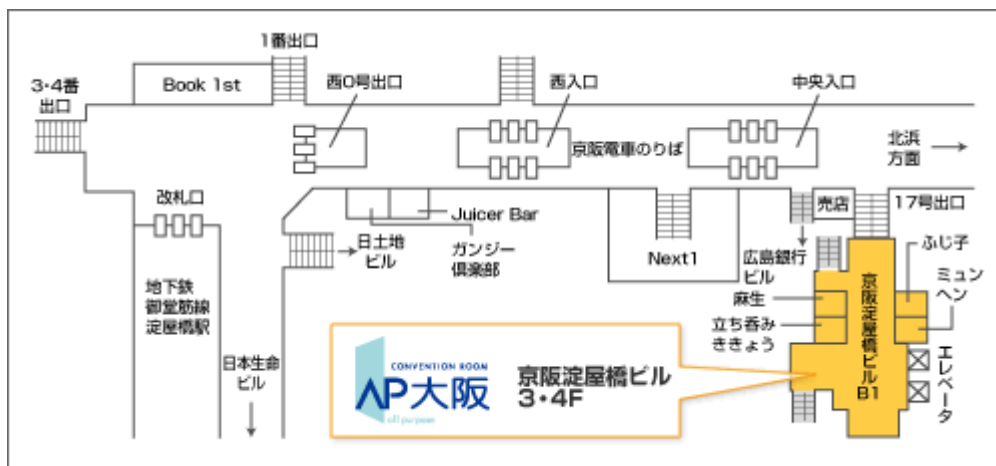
1番出口

3・4番出口

Book 1st

西0号出口

西入口

中央入口

京阪電車のりば

北浜方面

改札口

Juicer Bar

売店

17号出口

日土地ビル

ガンジー倶楽部

Next1

広島銀行ビル

ふじ子

地下鉄御堂筋線淀屋橋駅

麻生

京阪淀屋橋ビルB1

ミュンヘン

立ち呑みききょう

エレベータ

日本生命ビル

CONVENTION ROOM

AP大阪

all purpose

京阪淀屋橋ビル
3・4F